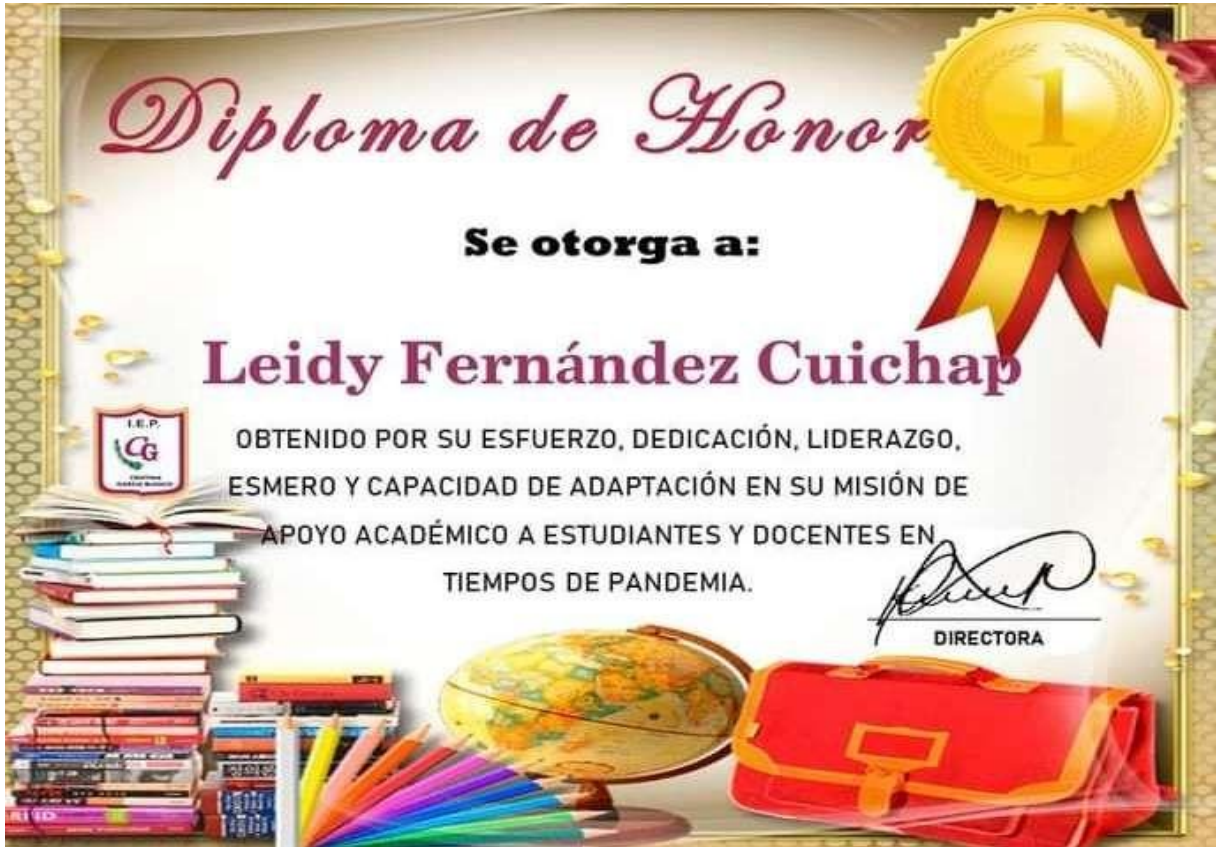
Diploma de Honor

1

Se otorga a:

Leidy Fernández Cuichap

I.E.P.
CG
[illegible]

OBTENIDO POR SU ESFUERZO, DEDICACIÓN, LIDERAZGO, ESMERO Y CAPACIDAD DE ADAPTACIÓN EN SU MISIÓN DE APOYO ACADÉMICO A ESTUDIANTES Y DOCENTES EN TIEMPOS DE PANDEMIA.

DIRECTORA